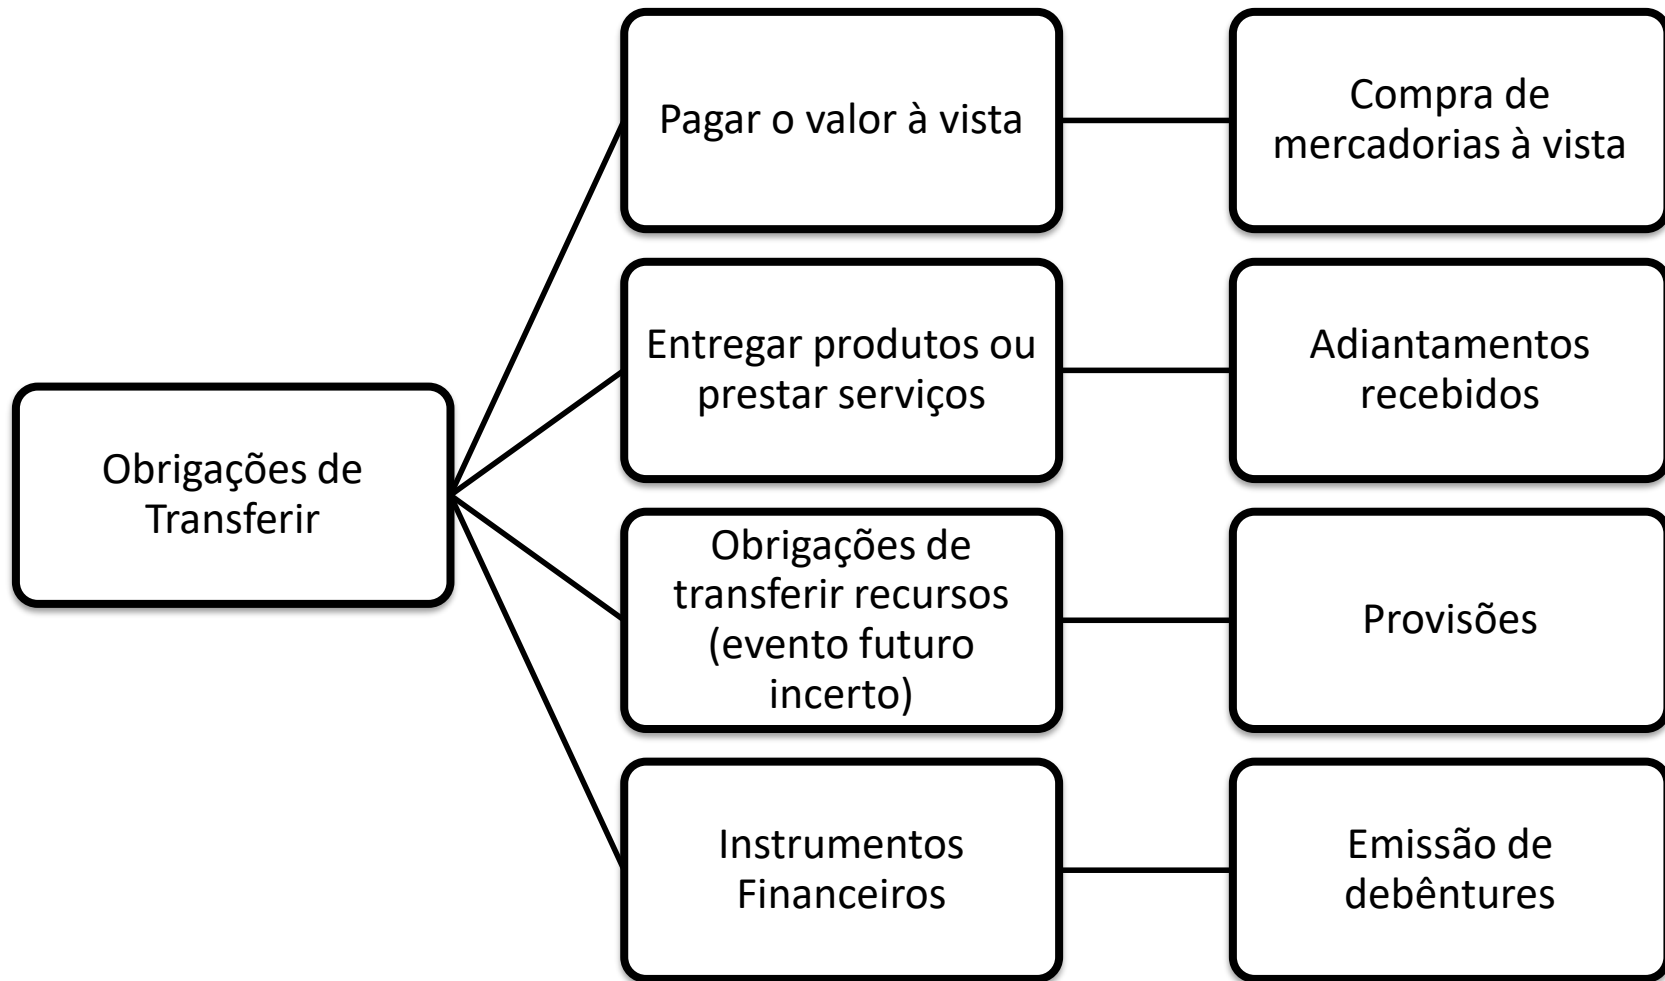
Obrigações de Transferir

Pagar o valor à vista

Compra de mercadorias à vista

Entregar produtos ou prestar serviços

Adiantamentos recebidos

Obrigações de transferir recursos (evento futuro incerto)

Provisões

Instrumentos Financeiros

Emissão de debêntures